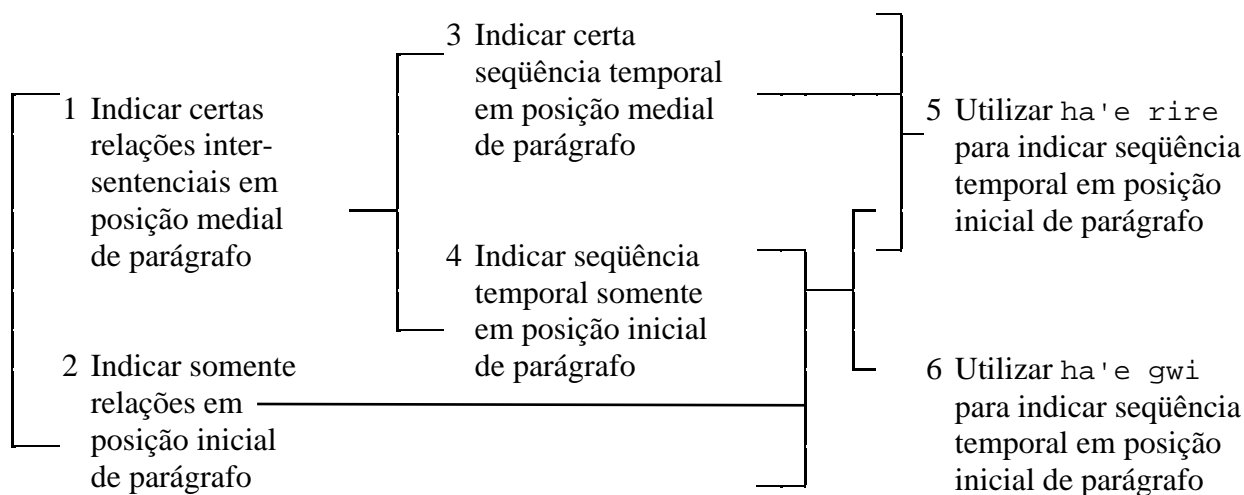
1 Indicar certas relações intersentenciais em posição medial de parágrafo

2 Indicar somente relações em posição inicial de parágrafo

3 Indicar certa seqüência temporal em posição medial de parágrafo

4 Indicar seqüência temporal somente em posição inicial de parágrafo

5 Utilizar ha'e rire para indicar seqüência temporal em posição inicial de parágrafo

6 Utilizar ha'e gwi para indicar seqüência temporal em posição inicial de parágrafo